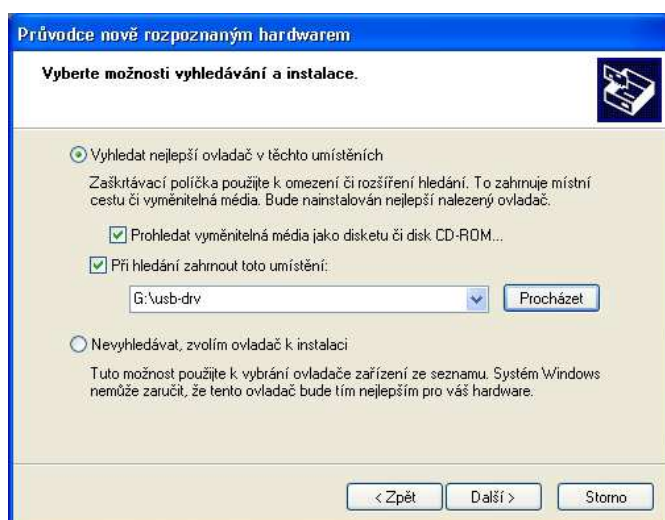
Průvodce nově rozpoznaným hardwarem

Vyberte možnosti vyhledávání a instalace.

Vyhledat nejlepší ovladač v těchto umístěních

Zaškrtávací políčka použijte k omezení či rozšíření hledání. To zahrnuje místní cestu či vyměnitelná média. Bude nainstalován nejlepší nalezený ovladač.

Prohledat vyměnitelná média jako disketu či disk CD-ROM...

Při hledání zahrnout toto umístění:

G:\usb-drv

Procházet

Nevyhledávat, zvolím ovladač k instalaci

Tuto možnost použijte k vybrání ovladače zařízení ze seznamu. Systém Windows nemůže zaručit, že tento ovladač bude tím nejlepším pro váš hardware.

< Zpět

Další >

Storno